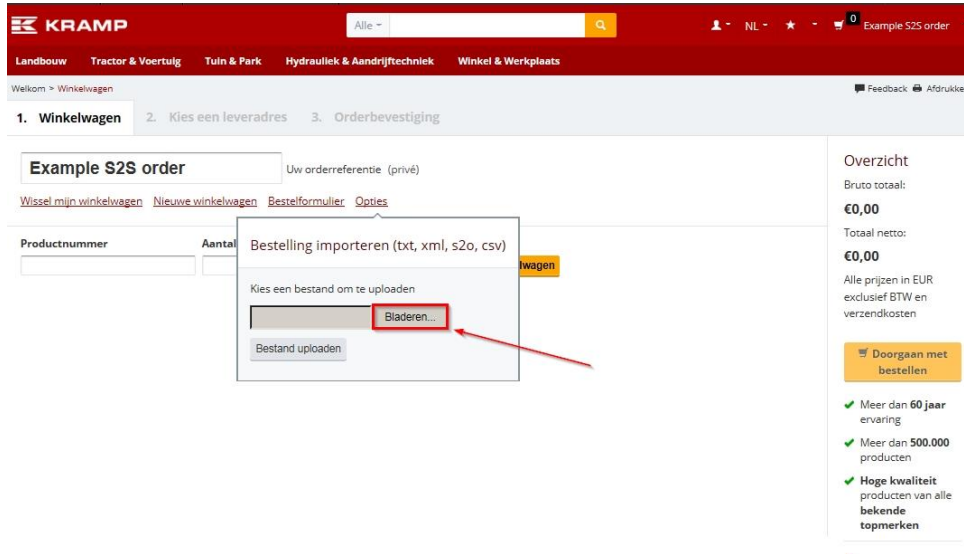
KRAMP

Alle

NL

0 Example S2S order

Landbouw Tractor & Voertuig Tuin & Park Hydrauliek & Aandrijftechniek Winkel & Werkplaats

Welkom > Winkelwagen

Feedback Afdrukke

1. Winkelwagen 2. Kies een leveradres 3. Orderbevestiging

Example S2S order

Uw orderreferentie (privé)

Wissel mijn winkelwagen Nieuwe winkelwagen Bestelformulier Opties

Productnummer

Aantal

lwagen

Bestelling importeren (txt, xml, s2o, csv)

Kies een bestand om te uploaden

Bladeren...

Bestand uploaden

Overzicht

Bruto totaal:

€0,00

Totaal netto:

€0,00

Alle prijzen in EUR exclusief BTW en verzendkosten

Doorgaan met bestellen

Meer dan **60 jaar** ervaring

Meer dan **500.000** producten

**Hoge kwaliteit** producten van alle **bekende topmerken**